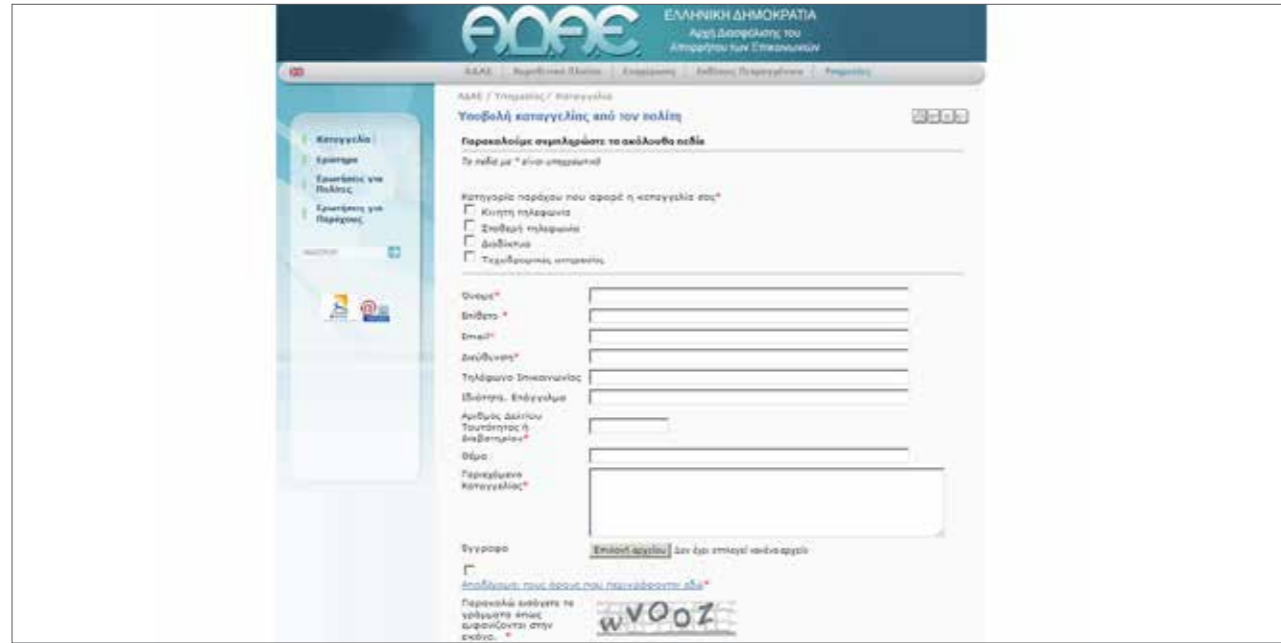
ΑΔΑΕ

ΕΛΛΗΝΙΚΗ ΔΗΜΟΚΡΑΤΙΑ
Αρχή Διασφάλισης του Απορρήτου των Επικοινωνιών

ΑΔΑΕ | Νομοθετικό Πλαίσιο | Επιχειρήσεις | Ενδείξεις Πεπραγμένων | Επικοινωνία

ΑΔΑΕ / Υπηρεσίες / Καταγγελία

Υποβολή καταγγελίας από τον πολίτη

Καταγγελία
Ερωτήματα
Ερωτήσεις για Πολίτες
Ερωτήσεις για Παρόχους

Παρακαλούμε συμπληρώστε τα ακόλουθα πεδία

Τα πεδία με * είναι υποχρεωτικά

Κατηγορία παρόχου που αφορά η καταγγελία σας*
Κινητή τηλεφωνία
Σταθερή τηλεφωνία
Διαδίκτυο
Τηλεοπτικές υπηρεσίες

Όνομα*
Επίθετο *
Email*
Διεύθυνση*
Τηλέφωνο Επικοινωνίας
Ιδιότητα, Επάγγελμα
Αριθμός Δελτίου Ταυτότητας ή Διαβατηρίου*
Θέμα
Περιεχόμενα Καταγγελίας*

Έγγραφο
Επιλογή αρχείου Δεν έχει επιλεγεί κανένα αρχείο

Αποδέχομαι τους όρους που περιγράφονται εδώ*

Παρακαλώ εισάγετε τα γράμματα όπως εμφανίζονται στην εικόνα. *
wVOOZ